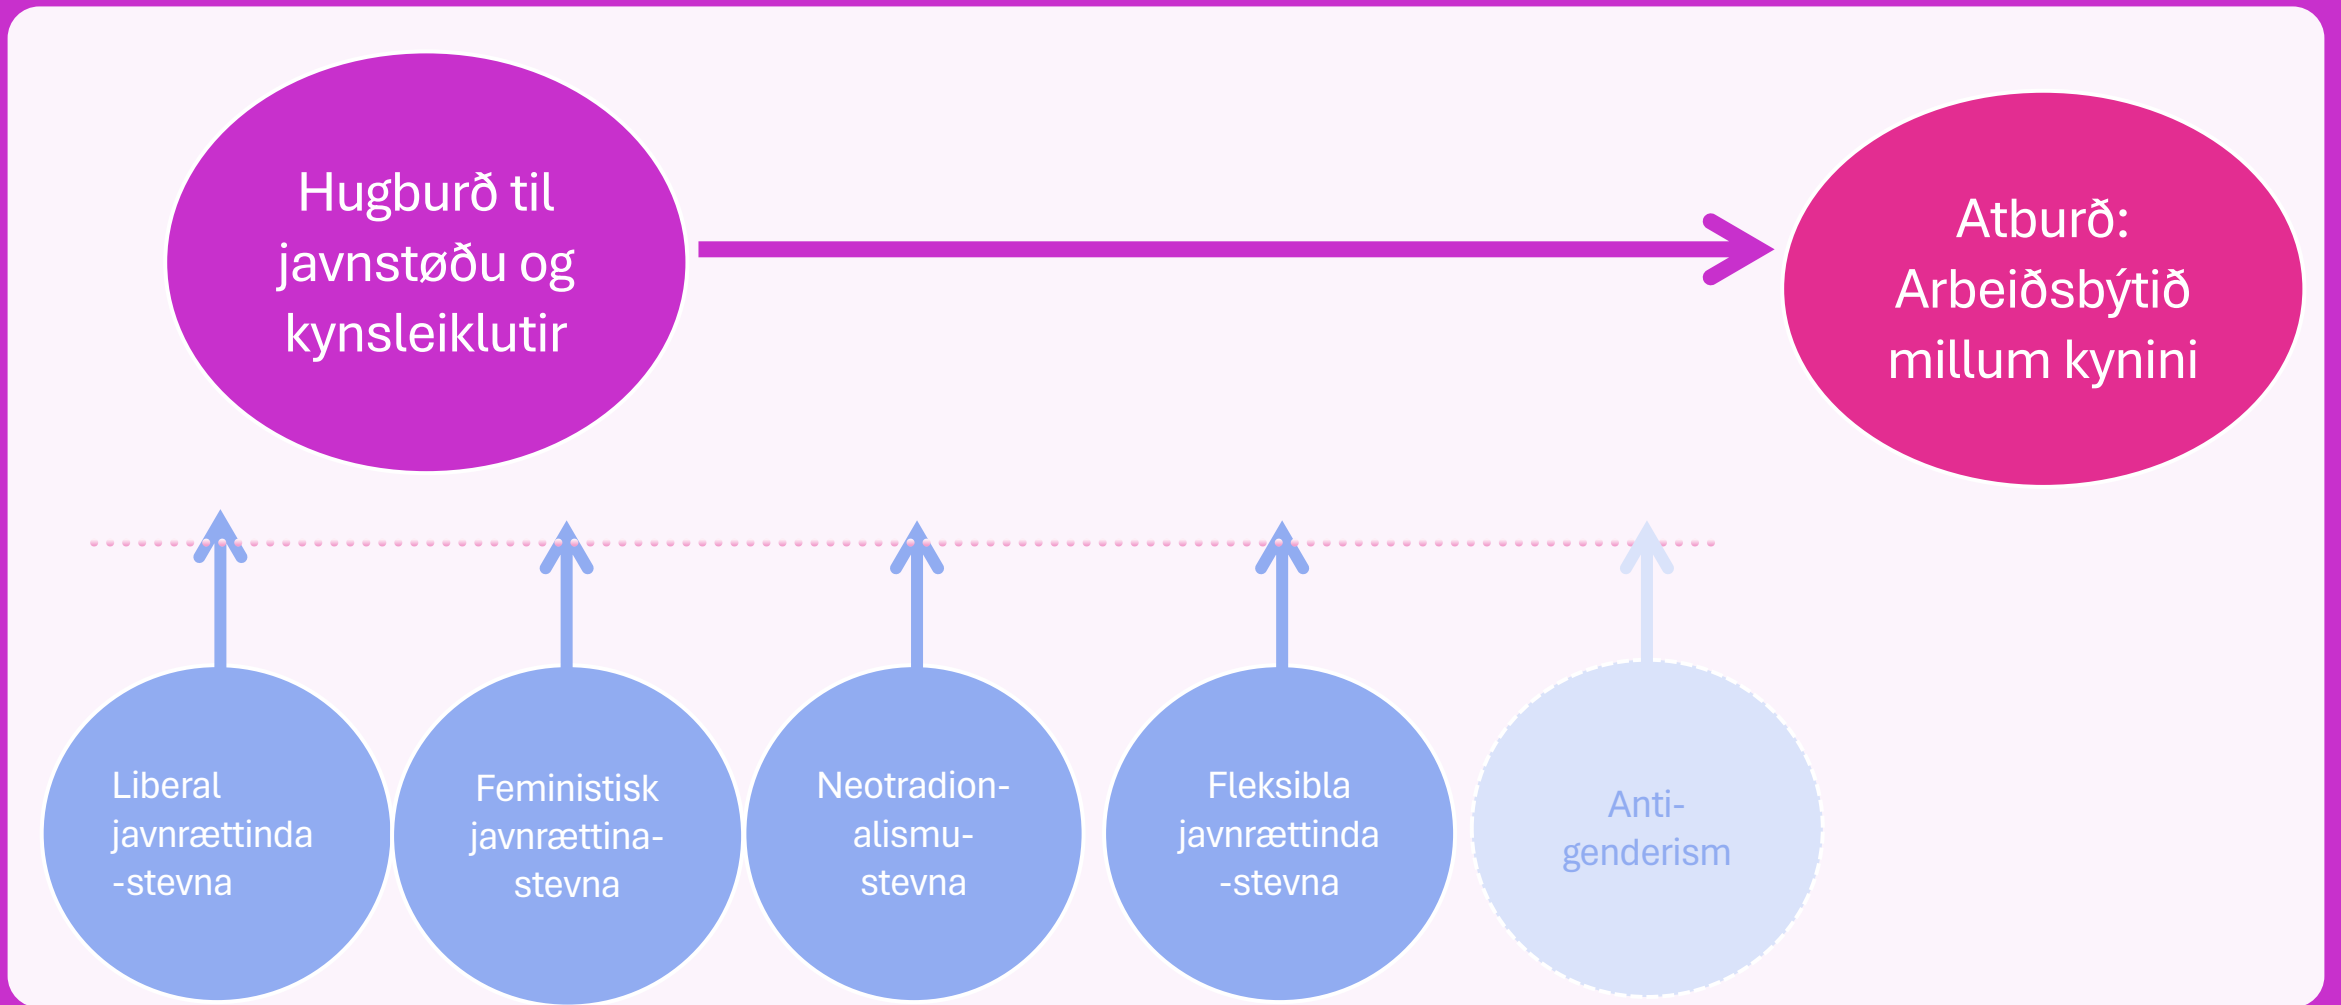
Hugburð til javnstøðu og kynsleiklutir

Atburð: Arbeiðsbýtið millum kynini

Liberal javnrættinda -stevna

Feministisk javnrættinastevna

Neotradionalismustevna

Fleksibla javnrættinda -stevna

Antigenderism